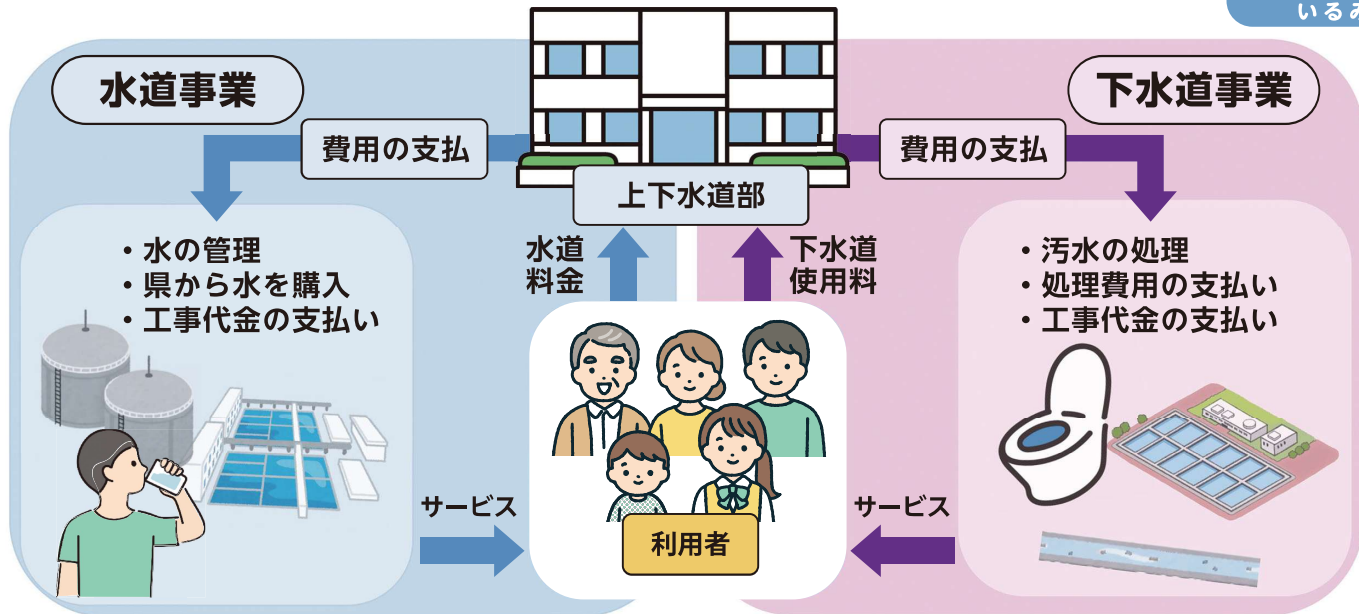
いるみ

水道事業

費用の支払

上下水道部

費用の支払

下水道事業

・水の管理
・県から水を購入
・工事代金の支払い

水道
料金

下水道
使用料

・汚水の処理
・処理費用の支払い
・工事代金の支払い

サービス

利用者

サービス